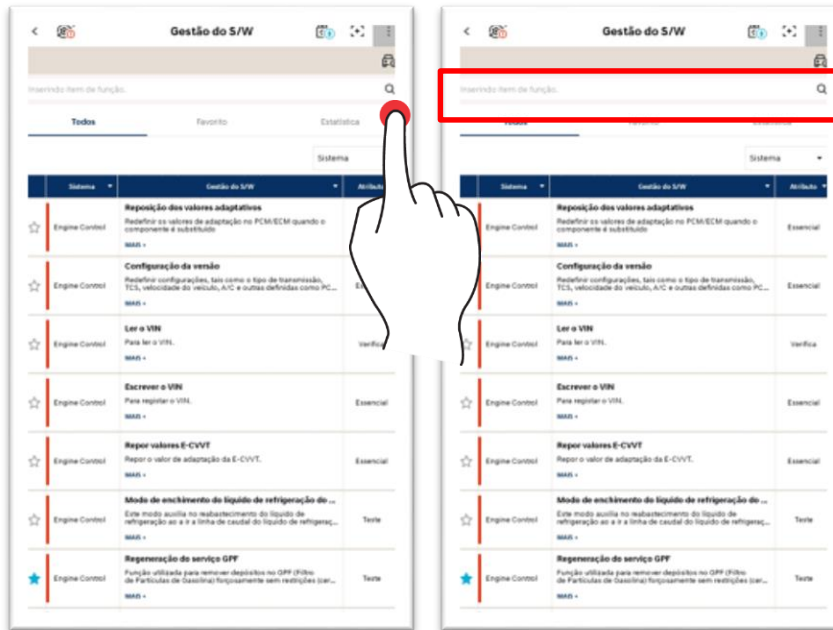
Gestão do S/W

Inserindo item de função.

Todos
Favorito
Estatística

Sistema

| | Sistema | Gestão do S/W | Atributo |
|---|---|---|---|
| ☆ | Engine Control | **Reposição dos valores adaptativos** Redefinir os valores de adaptação no PCM/ECM quando o componente é substituído MAIS + | |
| ☆ | Engine Control | **Configuração da versão** Redefinir configurações, tais como o tipo de transmissão, TCS, velocidade do veículo, A/C e outras definidas como PC... MAIS + | Es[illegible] |
| ☆ | Engine Control | **Ler o VIN** Para ler o VIN. MAIS + | Verifica |
| ☆ | Engine Control | **Escrever o VIN** Para registar o VIN. MAIS + | Essencial |
| ☆ | Engine Control | **Repor valores E-CVVT** Repor o valor de adaptação da E-CVVT. MAIS + | Essencial |
| ☆ | Engine Control | **Modo de enchimento do líquido de refrigeração do ...** Este modo auxilia no reabastecimento do líquido de refrigeração ao a ir a linha de caudal do líquido de refrigeraç... MAIS + | Teste |
| ★ | Engine Control | **Regeneração do serviço GPF** Função utilizada para remover depósitos no GPF (Filtro de Partículas de Gasolina) forçosamente sem restrições (car... MAIS + | Teste |

Gestão do S/W

Inserindo item de função.

Todos
Favorito
Estatística

Sistema

| | Sistema | Gestão do S/W | Atributo |
|---|---|---|---|
| ☆ | Engine Control | **Reposição dos valores adaptativos** Redefinir os valores de adaptação no PCM/ECM quando o componente é substituído MAIS + | Essencial |
| ☆ | Engine Control | **Configuração da versão** Redefinir configurações, tais como o tipo de transmissão, TCS, velocidade do veículo, A/C e outras definidas como PC... MAIS + | Essencial |
| ☆ | Engine Control | **Ler o VIN** Para ler o VIN. MAIS + | Verifica |
| ☆ | Engine Control | **Escrever o VIN** Para registar o VIN. MAIS + | Essencial |
| ☆ | Engine Control | **Repor valores E-CVVT** Repor o valor de adaptação da E-CVVT. MAIS + | Essencial |
| ☆ | Engine Control | **Modo de enchimento do líquido de refrigeração do ...** Este modo auxilia no reabastecimento do líquido de refrigeração ao a ir a linha de caudal do líquido de refrigeraç... MAIS + | Teste |
| ★ | Engine Control | **Regeneração do serviço GPF** Função utilizada para remover depósitos no GPF (Filtro de Partículas de Gasolina) forçosamente sem restrições (car... MAIS + | Teste |